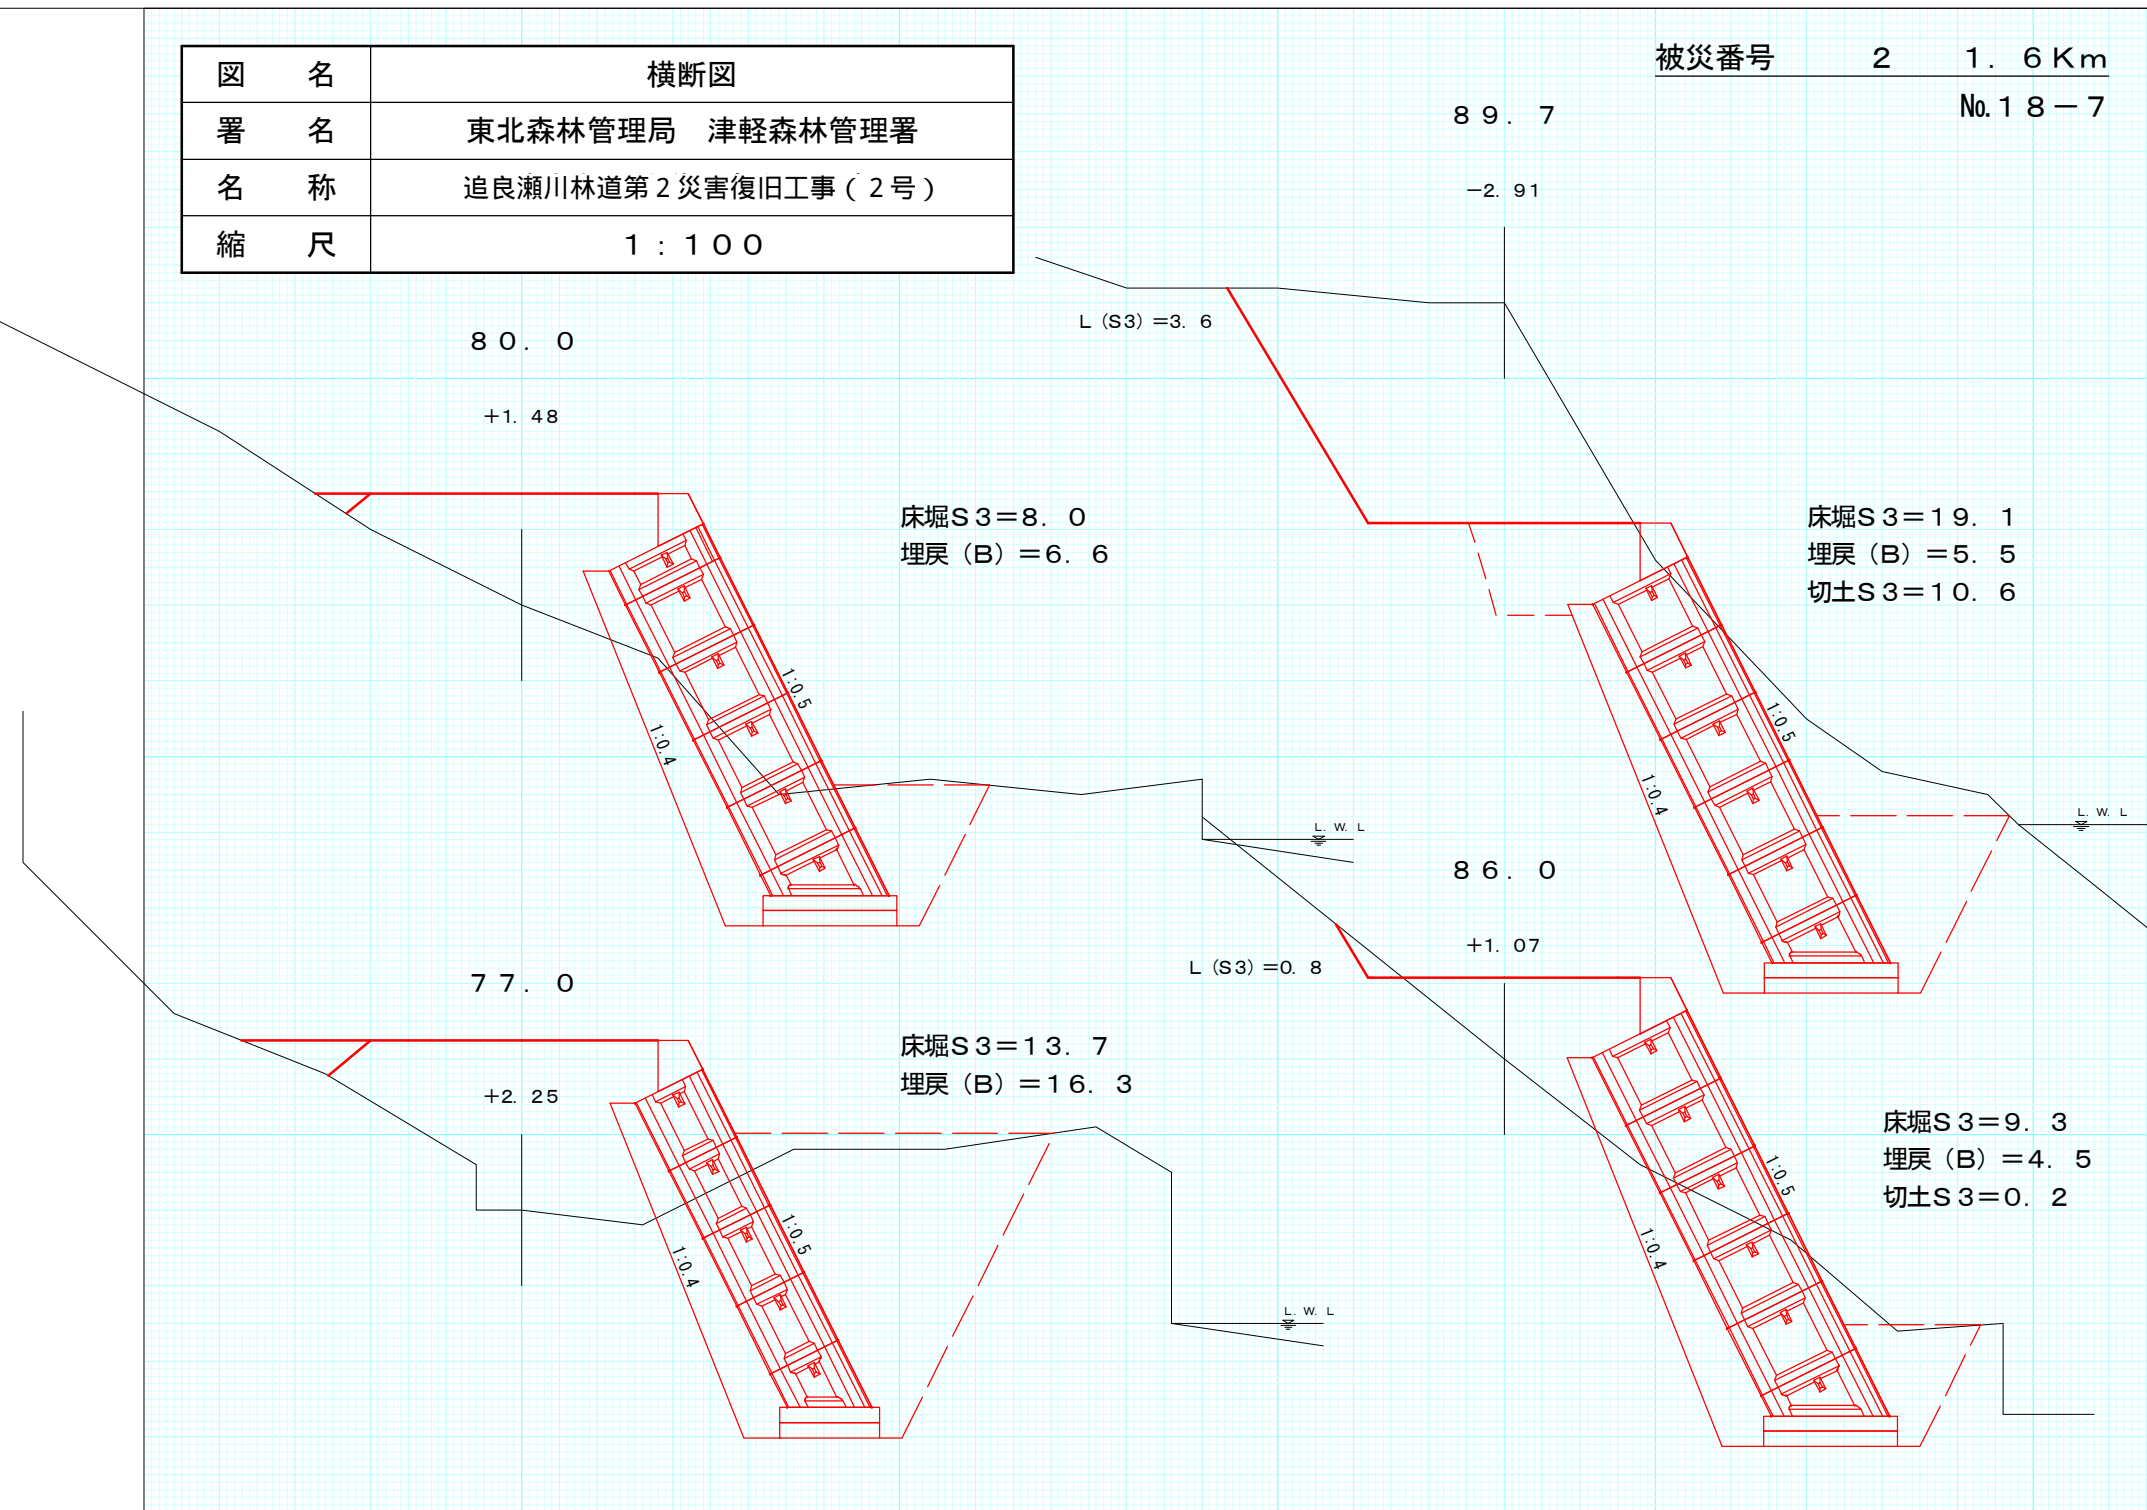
| 図　名 | 横断図 |
|---|---|
| 署　名 | 東北森林管理局　津軽森林管理署 |
| 名　称 | 追良瀬川林道第２災害復旧工事（２号） |
| 縮　尺 | １：１００ |

被災番号　２　１．６Km
No.１８－７

８９．７
−2．91
L（S3）＝3．6

８０．０
+1．48

床堀S３＝８．０
埋戻（B）＝６．６

1:0.5
1:0.4

床堀S３＝１９．１
埋戻（B）＝５．５
切土S３＝１０．６

1:0.5
1:0.4

L．W．L
L．W．L

８６．０
+1．07
L（S3）＝0．8

７７．０
+2．25

床堀S３＝１３．７
埋戻（B）＝１６．３

1:0.5
1:0.4

L．W．L

床堀S３＝９．３
埋戻（B）＝４．５
切土S３＝０．２

1:0.5
1:0.4